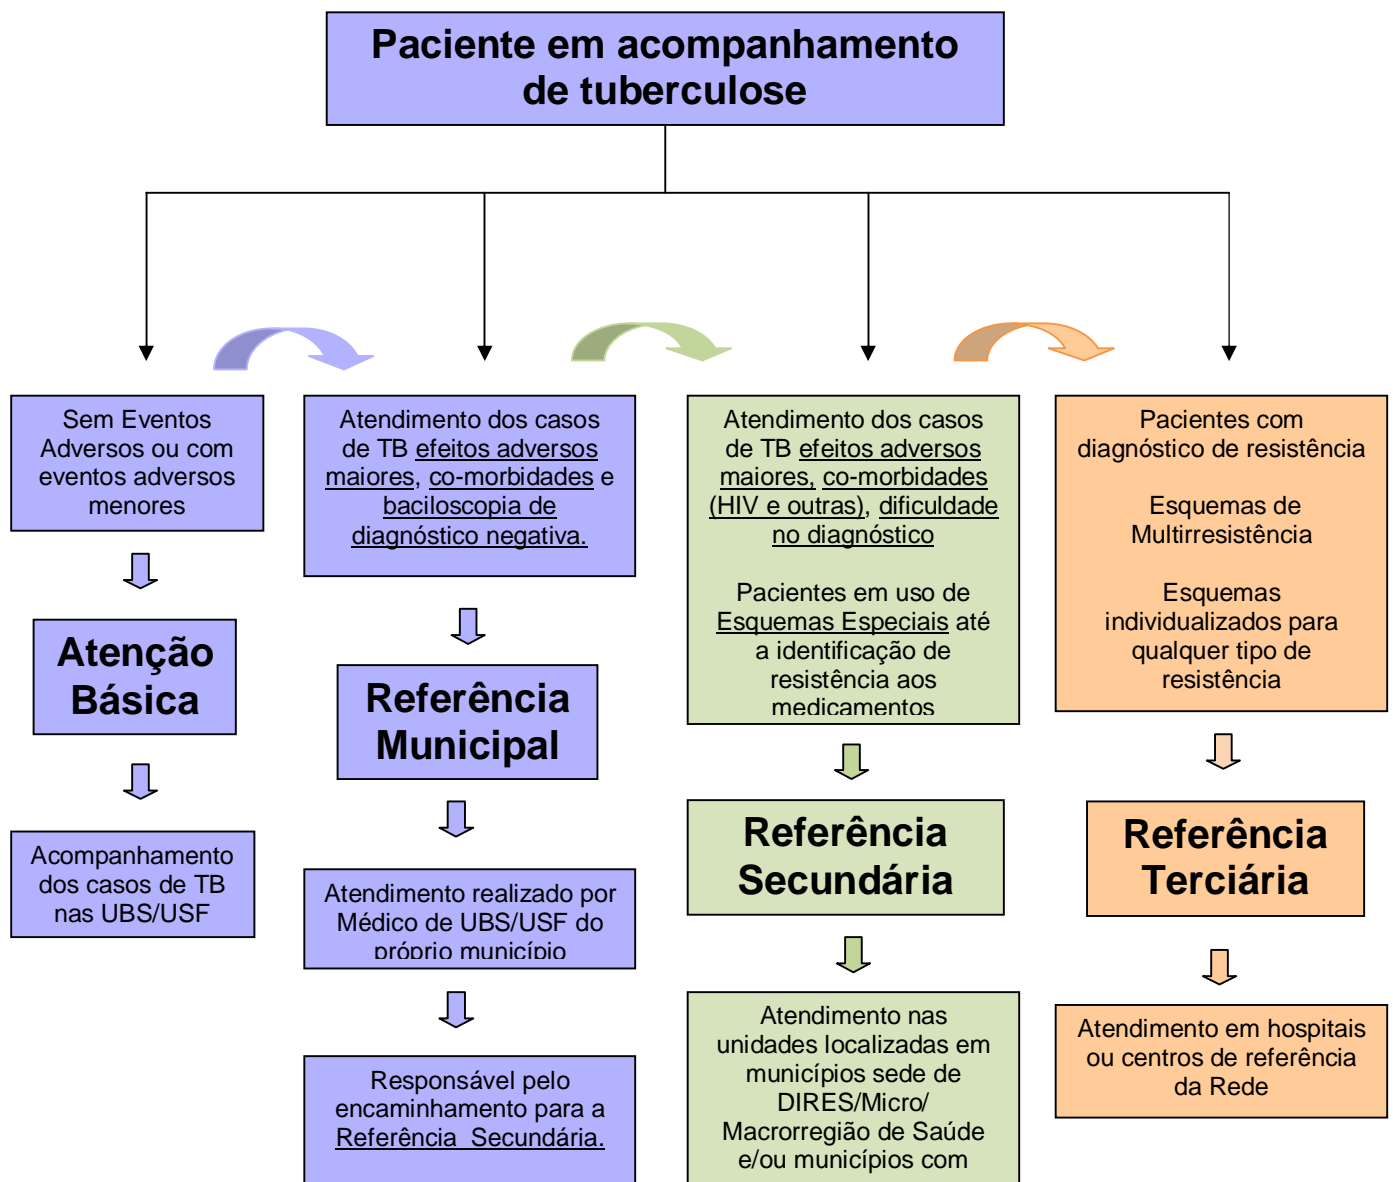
Paciente em acompanhamento de tuberculose

Sem Eventos Adversos ou com eventos adversos menores

Atenção Básica

Acompanhamento dos casos de TB nas UBS/USF

Atendimento dos casos de TB efeitos adversos maiores, co-morbidades e baciloscopia de diagnóstico negativa.

Referência Municipal

Atendimento realizado por Médico de UBS/USF do próprio município

Responsável pelo encaminhamento para a Referência Secundária.

Atendimento dos casos de TB efeitos adversos maiores, co-morbidades (HIV e outras), dificuldade no diagnóstico

Pacientes em uso de Esquemas Especiais até a identificação de resistência aos medicamentos

Referência Secundária

Atendimento nas unidades localizadas em municípios sede de DIRES/Micro/ Macrorregião de Saúde e/ou municípios com

Pacientes com diagnóstico de resistência

Esquemas de Multirresistência

Esquemas individualizados para qualquer tipo de resistência

Referência Terciária

Atendimento em hospitais ou centros de referência da Rede